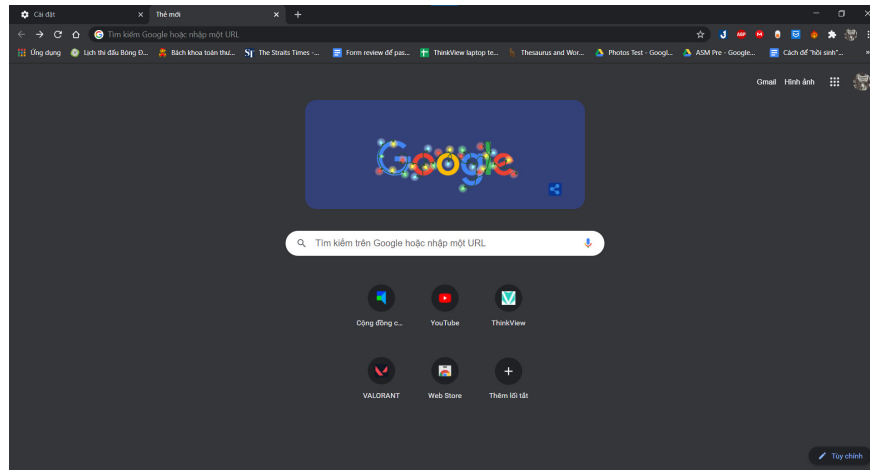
Cài đặt
Thẻ mới
Tìm kiếm Google hoặc nhập một URL
Ứng dụng
Lịch thi đấu Bóng Đ...
Bách khoa toàn thư...
The Straits Times -...
Form review để pas...
ThinkView laptop te...
Thesaurus and Wor...
Photos Test - Googl...
ASM Pre - Google...
Cách để "hồi sinh"...
Gmail
Hình ảnh
Google
Tìm kiếm trên Google hoặc nhập một URL
Cộng đồng c...
YouTube
ThinkView
VALORANT
Web Store
Thêm lối tắt
Tùy chỉnh